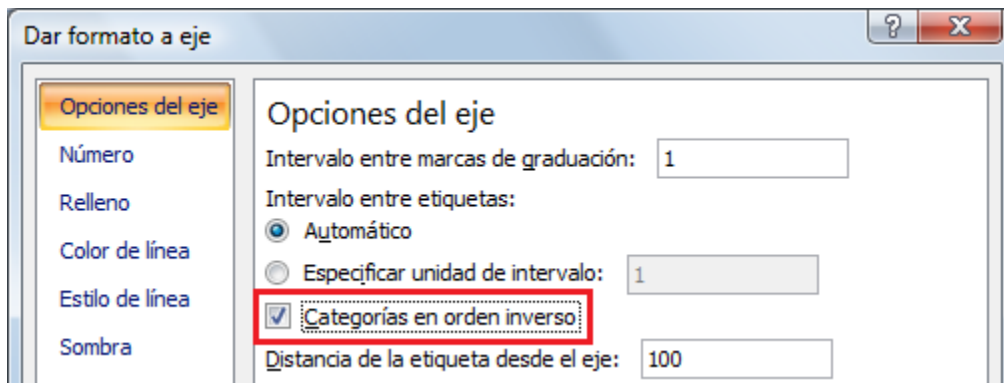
Dar formato a eje

?

X

Opciones del eje
Número
Relleno
Color de línea
Estilo de línea
Sombra

Opciones del eje

Intervalo entre marcas de graduación: 1

Intervalo entre etiquetas:

Automático

Especificar unidad de intervalo: 1

Categorías en orden inverso

Distancia de la etiqueta desde el eje: 100